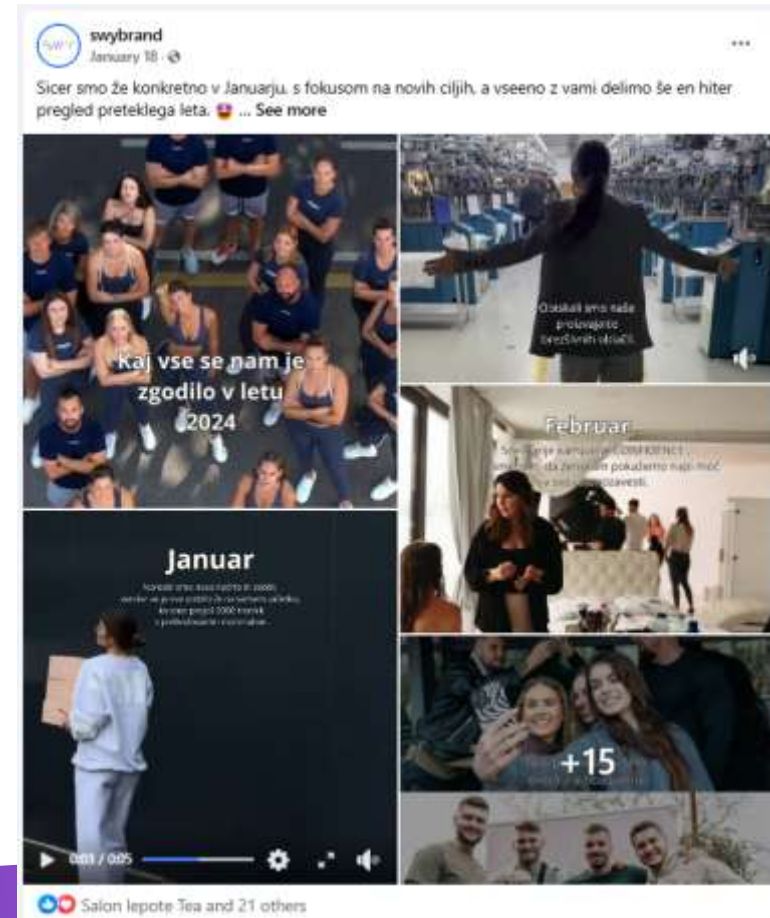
swybrand
January 18 ·

Sicer smo že konkretno v Januarju, s fokusom na novih ciljih, a vseeno z vami delimo še en hiter pregled preteklega leta. 😍 ... See more

Kaj vse se nam je zgodilo v letu 2024

Obiskali smo naše proizvajalce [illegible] oblačil.

Februar

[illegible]

Januar

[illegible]

0:01 / 0:05

+15

Salon lepote Tea and 21 others